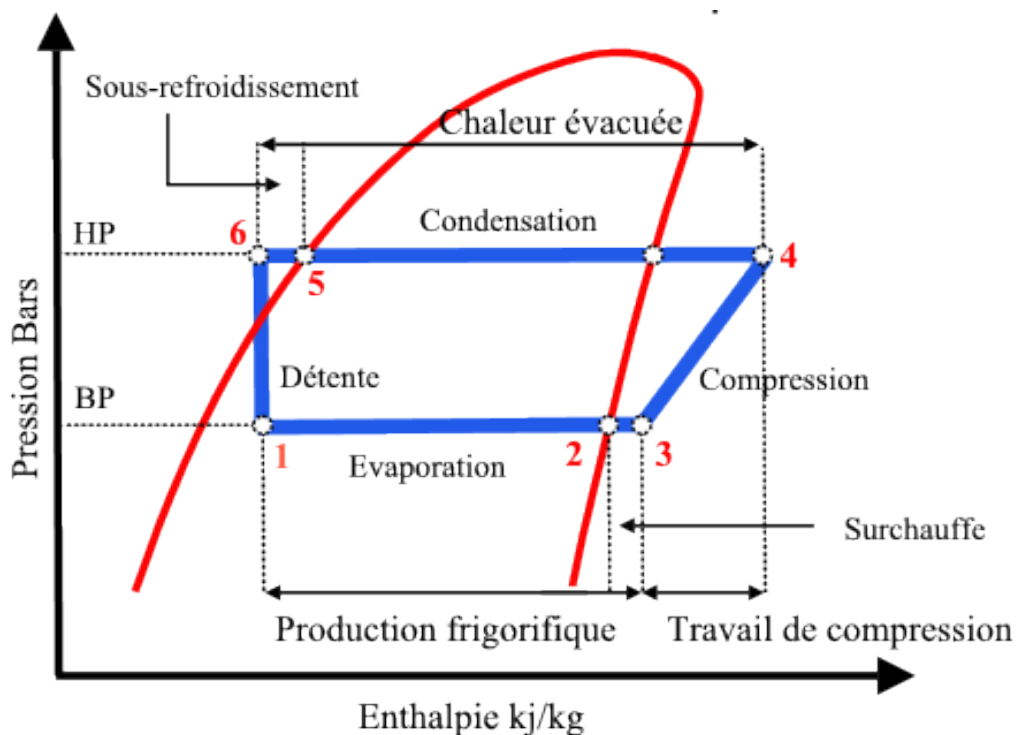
Sous-refroidissement

Chaleur évacuée

Condensation

HP

6

5

4

Pression Bars

Détente

Compression

BP

1

2

3

Evaporation

Surchauffe

Production frigorifique

Travail de compression

Enthalpie kj/kg